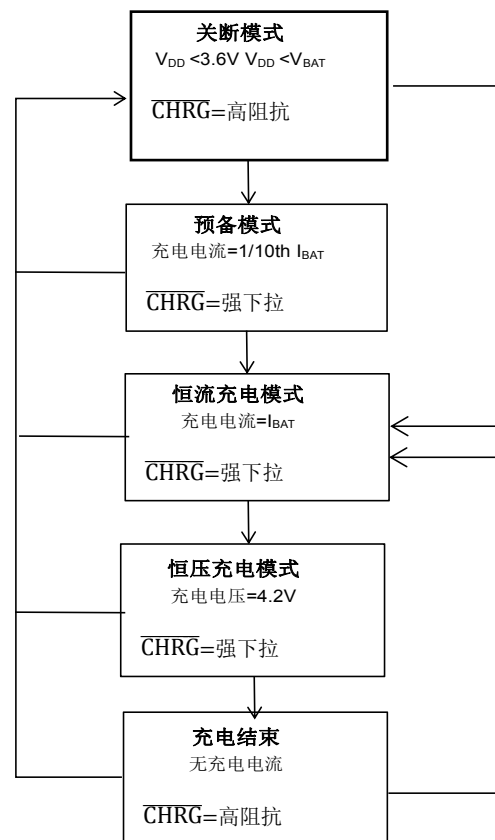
关断模式
$V_{DD}$ <3.6V $V_{DD}$ <$V_{BAT}$

$\overline{CHRG}$=高阻抗

预备模式
充电电流=1/10th $I_{BAT}$

$\overline{CHRG}$=强下拉

恒流充电模式
充电电流=$I_{BAT}$

$\overline{CHRG}$=强下拉

恒压充电模式
充电电压=4.2V

$\overline{CHRG}$=强下拉

充电结束
无充电电流

$\overline{CHRG}$=高阻抗